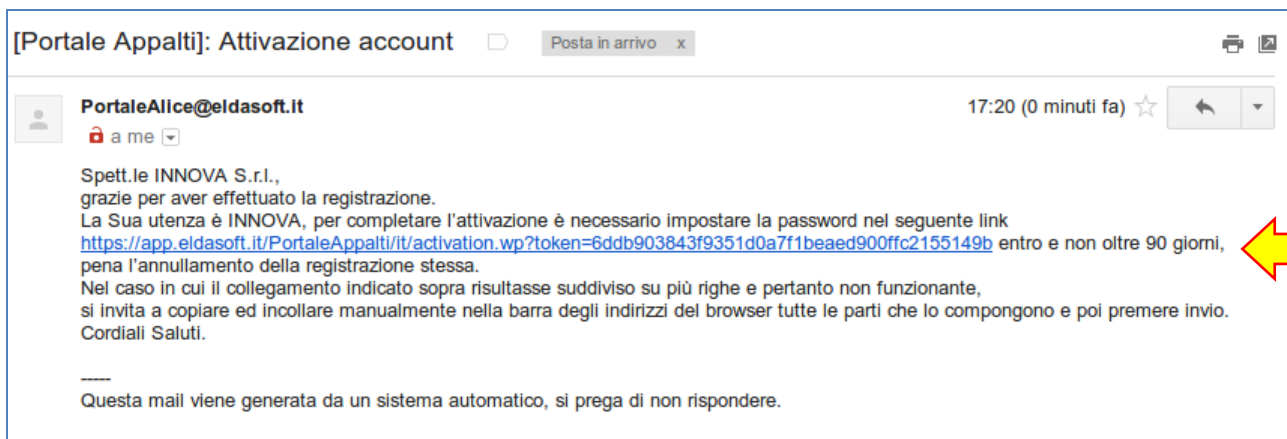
[Portale Appalti]: Attivazione account

Posta in arrivo x

PortaleAlice@eldasoft.it

a me

17:20 (0 minuti fa)

Spett.le INNOVA S.r.l.,
grazie per aver effettuato la registrazione.
La Sua utenza è INNOVA, per completare l'attivazione è necessario impostare la password nel seguente link https://app.eldasoft.it/PortaleAppalti/it/activation.wp?token=6ddb903843f9351d0a7f1beaed900ffc2155149b entro e non oltre 90 giorni, pena l'annullamento della registrazione stessa.
Nel caso in cui il collegamento indicato sopra risultasse suddiviso su più righe e pertanto non funzionante,
si invita a copiare ed incollare manualmente nella barra degli indirizzi del browser tutte le parti che lo compongono e poi premere invio.
Cordiali Saluti.

-----
Questa mail viene generata da un sistema automatico, si prega di non rispondere.